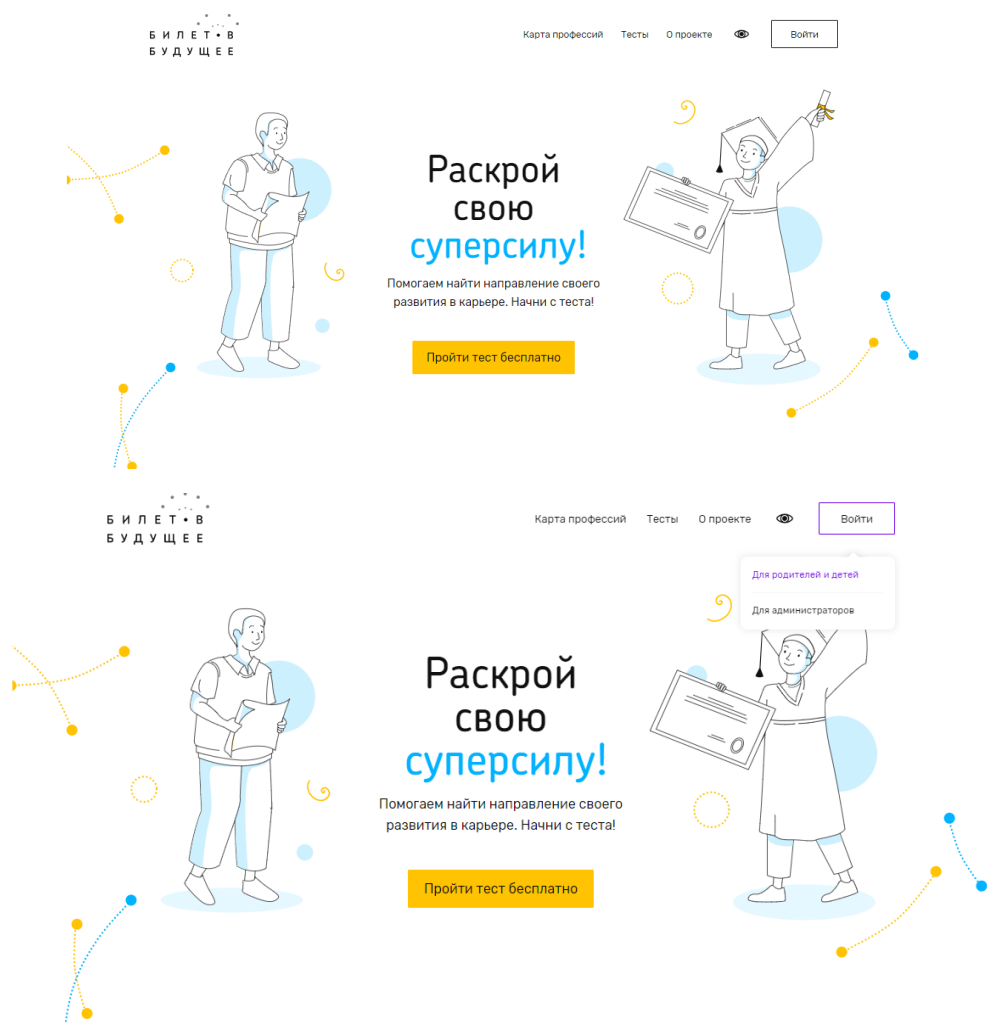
БИЛЕТ • В
БУДУЩЕЕ

Карта профессий Тесты О проекте Войти

Раскрой
свою
суперсилу!

Помогаем найти направление своего развития в карьере. Начни с теста!

Пройти тест бесплатно

БИЛЕТ • В
БУДУЩЕЕ

Карта профессий Тесты О проекте Войти

Для родителей и детей

Для администраторов

Раскрой
свою
суперсилу!

Помогаем найти направление своего развития в карьере. Начни с теста!

Пройти тест бесплатно